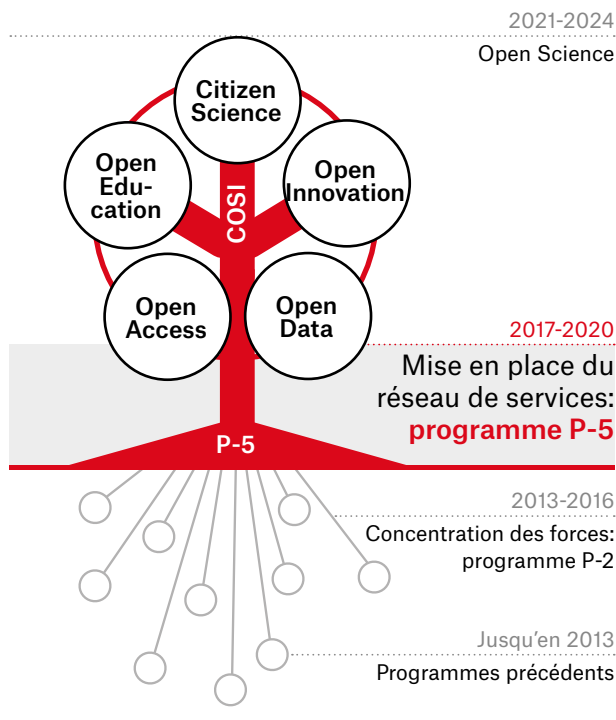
2021-2024
Open Science

Citizen Science

Open Education

Open Innovation

COSI

Open Access

Open Data

2017-2020
Mise en place du réseau de services: programme P-5

P-5

2013-2016
Concentration des forces: programme P-2

Jusqu'en 2013
Programmes précédents